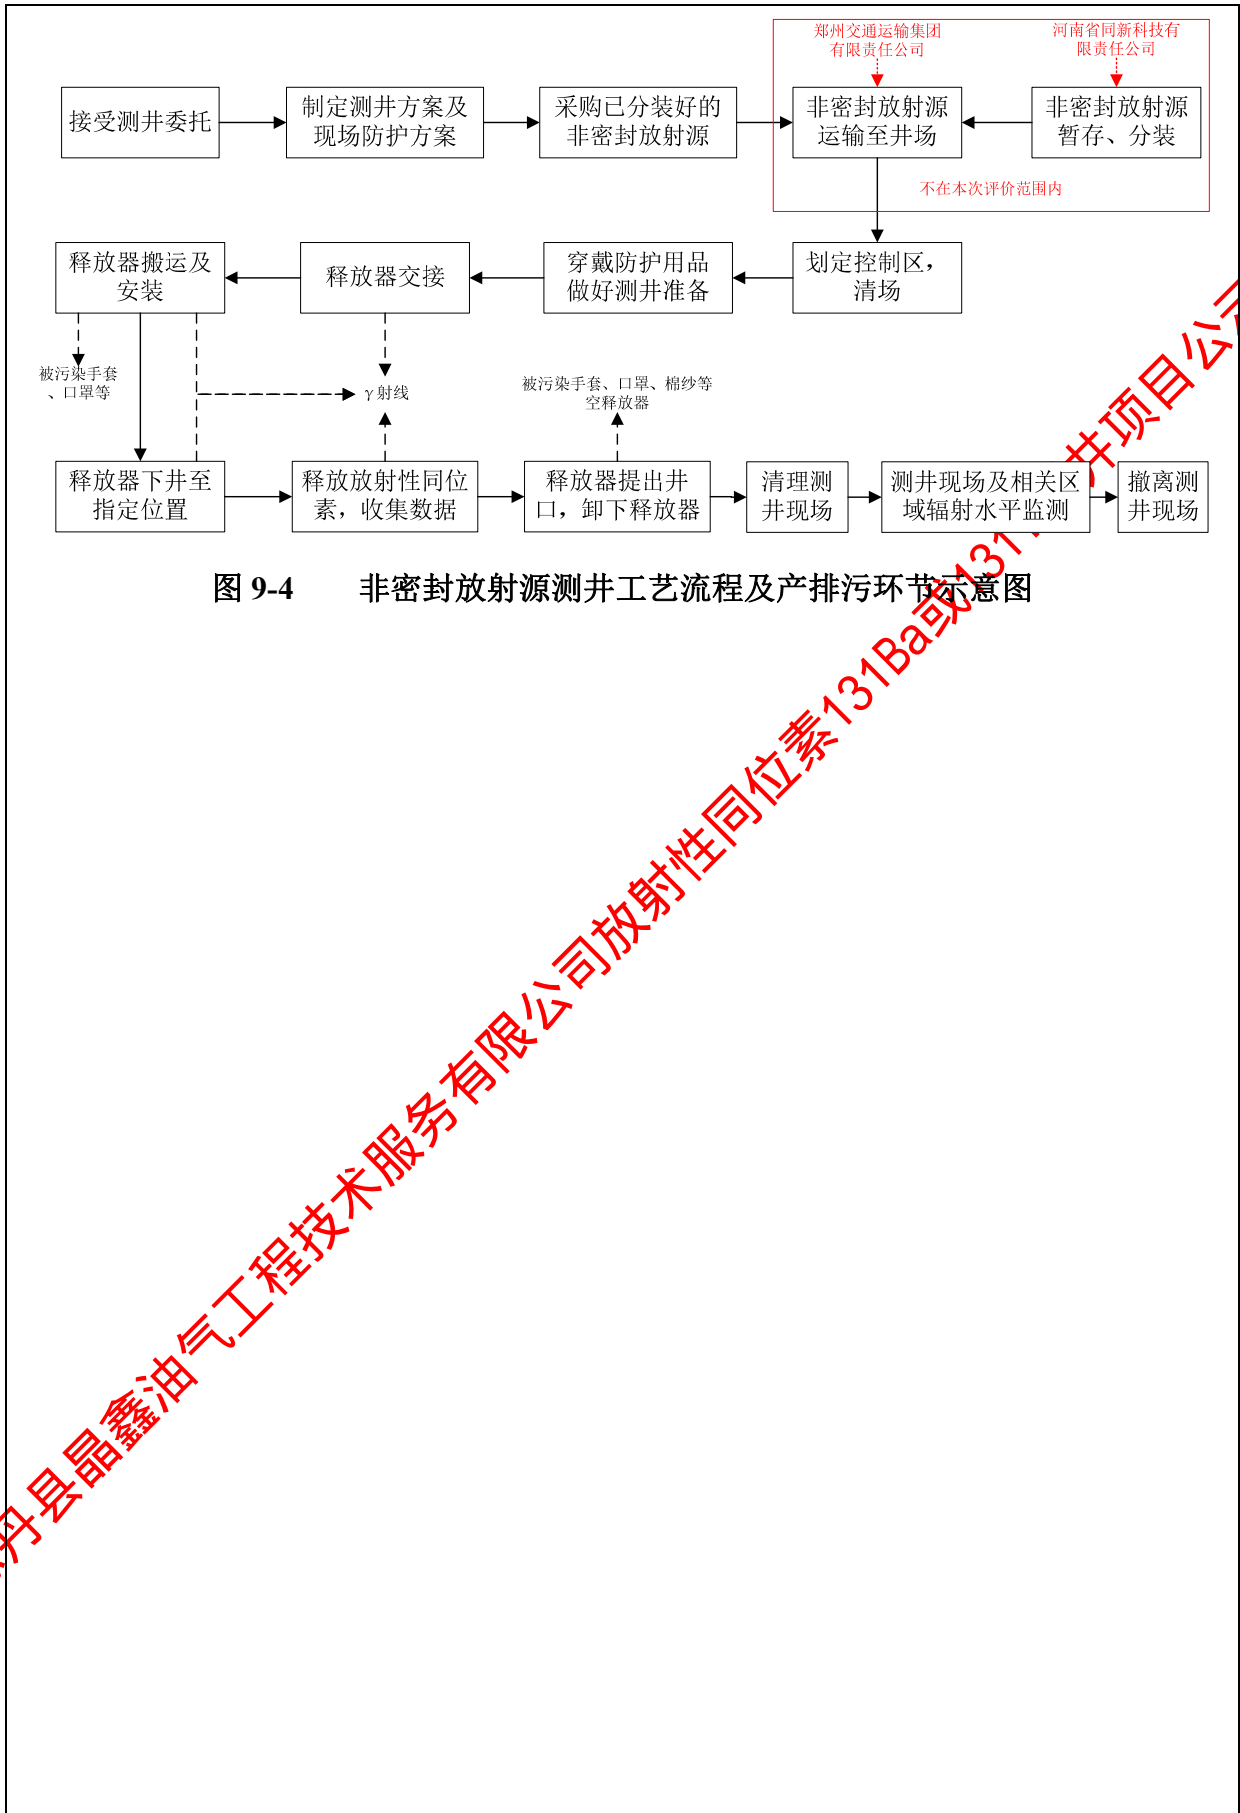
郑州交通运输集团有限责任公司

河南省同新科技有限责任公司

接受测井委托

制定测井方案及现场防护方案

采购已分装好的非密封放射源

非密封放射源运输至井场

非密封放射源暂存、分装

不在本次评价范围内

释放器搬运及安装

释放器交接

穿戴防护用品做好测井准备

划定控制区，清场

被污染手套、口罩等

γ射线

被污染手套、口罩、棉纱等空释放器

释放器下井至指定位置

释放放射性同位素，收集数据

释放器提出井口，卸下释放器

清理测井现场

测井现场及相关区域辐射水平监测

撤离测井现场

图 9-4　　非密封放射源测井工艺流程及产排污环节示意图

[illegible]丹县晶鑫油气工程技术服务有限公司放射性同位素131Ba或131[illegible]井项目公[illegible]